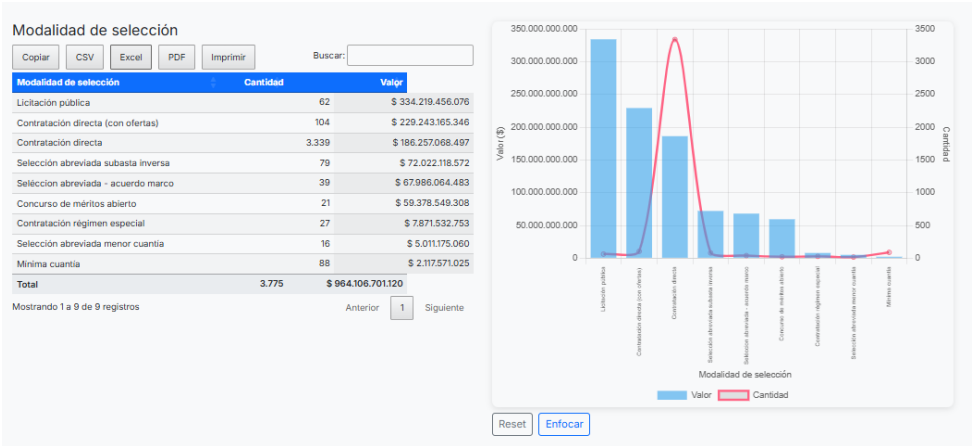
Modalidad de selección

Copiar CSV Excel PDF Imprimir Buscar:

| Modalidad de selección | Cantidad | Valor |
|---|---|---|
| Licitación pública | 62 | $ 334.219.456.076 |
| Contratación directa (con ofertas) | 104 | $ 229.243.165.346 |
| Contratación directa | 3.339 | $ 186.257.068.497 |
| Selección abreviada subasta inversa | 79 | $ 72.022.118.572 |
| Selécion abreviada - acuerdo marco | 39 | $ 67.986.064.483 |
| Concurso de méritos abierto | 21 | $ 59.378.549.308 |
| Contratación régimen especial | 27 | $ 7.871.532.753 |
| Selección abreviada menor cuantía | 16 | $ 5.011.175.060 |
| Mínima cuantía | 88 | $ 2.117.571.025 |
| Total | 3.775 | $ 964.106.701.120 |

Mostrando 1 a 9 de 9 registros

Anterior 1 Siguiente

350.000.000.000 300.000.000.000 250.000.000.000 200.000.000.000 150.000.000.000 100.000.000.000 50.000.000.000 0

Valor ($)

3500 3000 2500 2000 1500 1000 500 0

Cantidad

Licitación pública
Contratación directa (con ofertas)
Contratación directa
Selección abreviada subasta inversa
Selécion abreviada - acuerdo marco
Concurso de méritos abierto
Contratación régimen especial
Selección abreviada menor cuantía
Mínima cuantía

Modalidad de selección

Valor Cantidad

Reset Enfocar